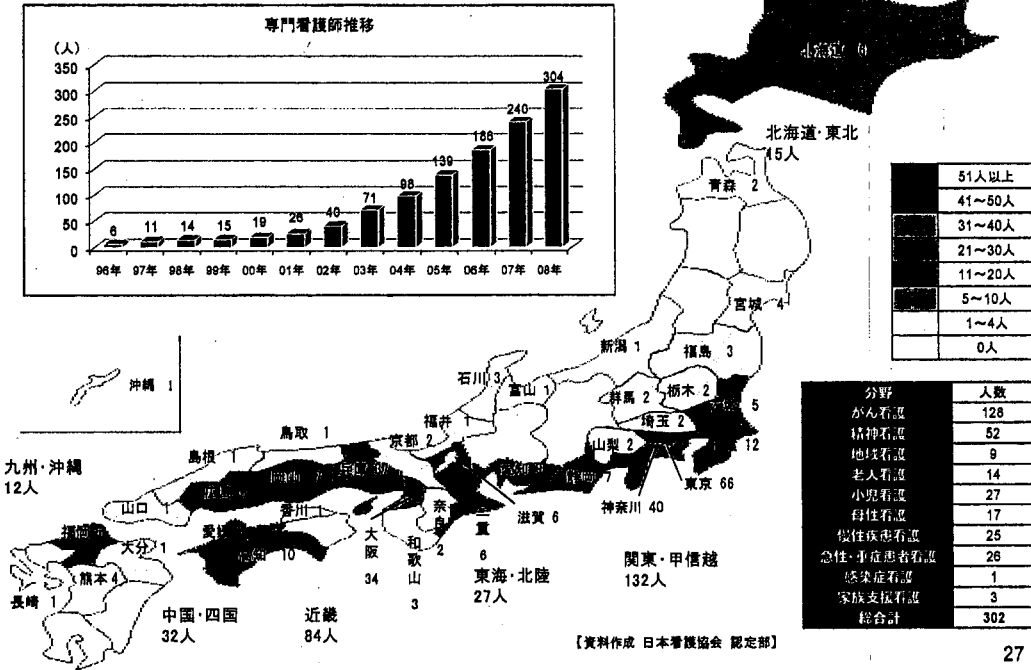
専門看護師推移

(人)
350
300
250
200
150
100
50
0

6 11 14 15 19 26 40 71 98 139 186 240 304

96年 97年 98年 99年 00年 01年 02年 03年 04年 05年 06年 07年 08年

北海道 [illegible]

北海道・東北
15人

青森 2
宮城 4
新潟 1
福島 3
石川 3
富山 1
群馬 2
栃木 2
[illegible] 5
埼玉 2
12
福井 1
鳥取 1
京都 2
山梨 2
東京 66
神奈川 40
島根 1
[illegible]
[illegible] 7
沖縄 1
九州・沖縄
12人
山口 1
香川 1
奈良 2
滋賀 6
三重 6
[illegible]
愛媛
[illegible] 10
大分 1
熊本 4
長崎 1
大阪 34
和歌山 3
東海・北陸
27人
関東・甲信越
132人
中国・四国
32人
近畿
84人

| |
|---|
| 51人以上 |
| 41～50人 |
| 31～40人 |
| 21～30人 |
| 11～20人 |
| 5～10人 |
| 1～4人 |
| 0人 |

| 分野 | 人数 |
|---|---|
| がん看護 | 128 |
| 精神看護 | 52 |
| 地域看護 | 9 |
| 老人看護 | 14 |
| 小児看護 | 27 |
| 母性看護 | 17 |
| 慢性疾患看護 | 25 |
| 急性・重症患者看護 | 26 |
| 感染症看護 | 1 |
| 家族支援看護 | 3 |
| 総合計 | 302 |

【資料作成 日本看護協会 認定部】

27